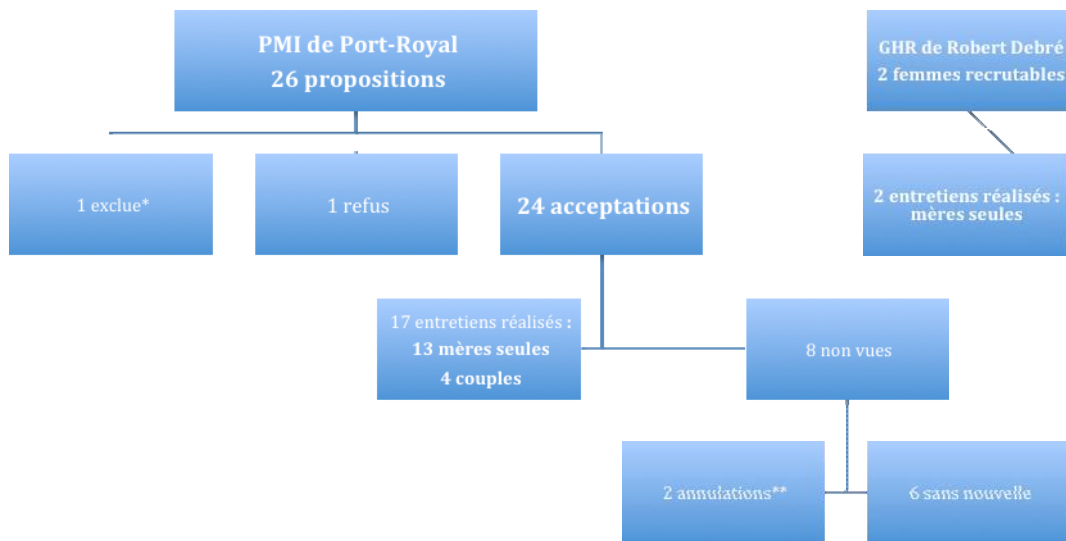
PMI de Port-Royal
26 propositions

1 exclue*

1 refus

24 acceptations

17 entretiens réalisés :
13 mères seules
4 couples

8 non vues

2 annulations**

6 sans nouvelle

GHR de Robert Debré
2 femmes recrutables

2 entretiens réalisés :
mères seules